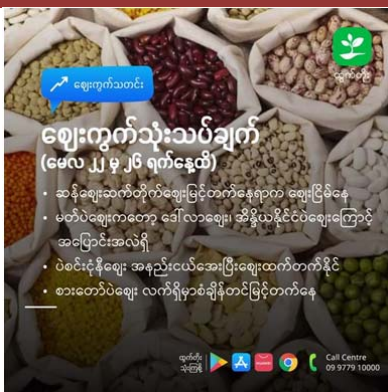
ဈေးကွက်သတင်း

ဈေးကွက်သုံးသပ်ချက်
(မေလ ၂၂ မှ ၂၆ ရက်နေ့ထိ)

• ဆန်ဈေးဆက်တိုက်ဈေးမြင့်တက်နေရာက ဈေးငြိမ်နေ
• မတ်ပဲဈေးကတော့ ဒေါ်လာဈေး၊ အိန္ဒိယနိုင်ငံပဲဈေးကြောင့် အပြောင်းအလဲရှိ
• ပဲစင်းငုံနီဈေး အနည်းငယ်အေးပြီးဈေးထက်တက်နိုင်
• စားတော်ပဲဈေး လက်ရှိမှာစံချိန်တင်မြင့်တက်နေ

ထွန်းတိုး

Call Centre
09 9779 10000